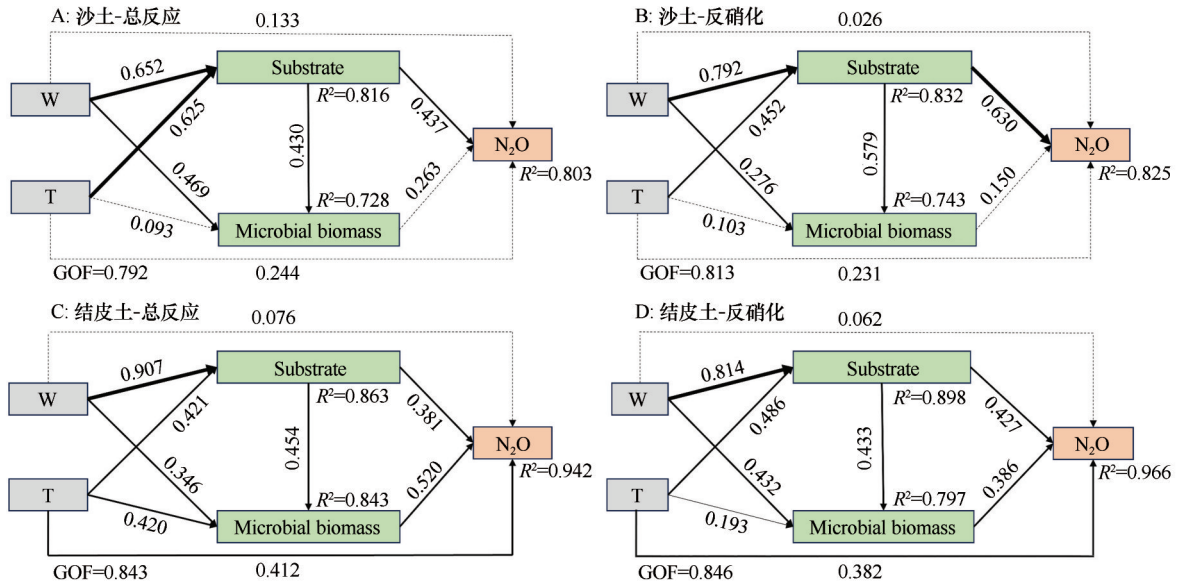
A: 沙土-总反应
0.133
W
T
Substrate
Microbial biomass
$N_2O$
0.652
0.625
0.469
0.093
$R^2$=0.816
0.430
$R^2$=0.728
0.437
0.263
$R^2$=0.803
GOF=0.792
0.244

B: 沙土-反硝化
0.026
W
T
Substrate
Microbial biomass
$N_2O$
0.792
0.452
0.276
0.103
$R^2$=0.832
0.579
$R^2$=0.743
0.630
0.150
$R^2$=0.825
GOF=0.813
0.231

C: 结皮土-总反应
0.076
W
T
Substrate
Microbial biomass
$N_2O$
0.907
0.421
0.346
0.420
$R^2$=0.863
0.454
$R^2$=0.843
0.381
0.520
$R^2$=0.942
GOF=0.843
0.412

D: 结皮土-反硝化
0.062
W
T
Substrate
Microbial biomass
$N_2O$
0.814
0.486
0.432
0.193
$R^2$=0.898
0.433
$R^2$=0.797
0.427
0.386
$R^2$=0.966
GOF=0.846
0.382